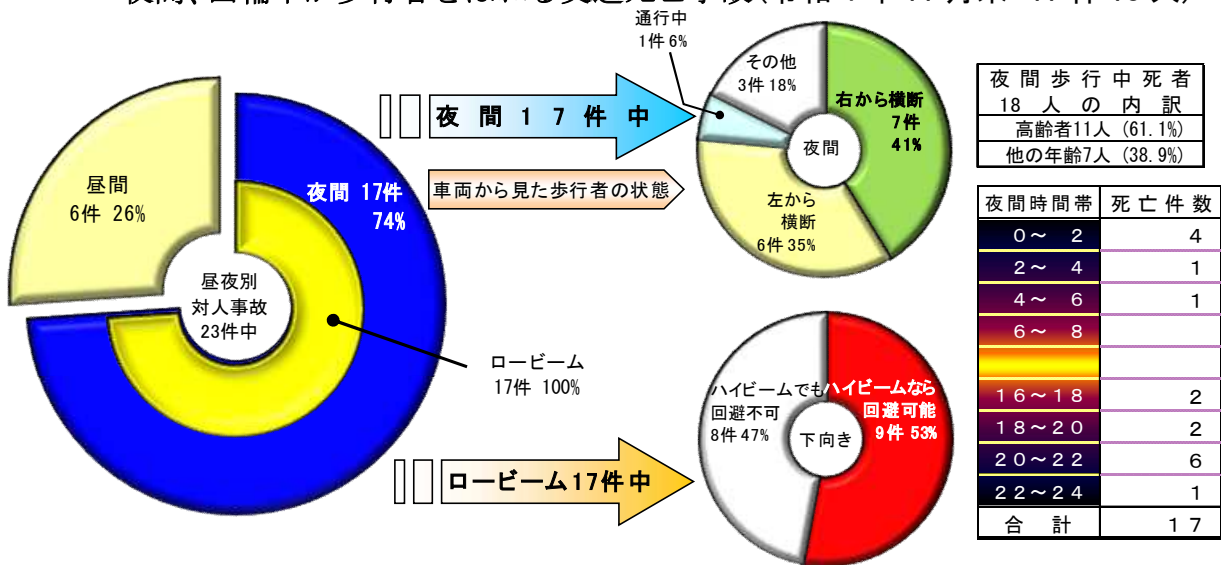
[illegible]

昼間
6件 26%

夜間 17件
74%

昼夜別
対人事故
23件中

ロービーム
17件 100%

夜 間 1 7 件 中

車両から見た歩行者の状態

通行中
1件 6%

その他
3件 18%

右から横断
7件
41%

夜間

左から
横断
6件 35%

ロービーム17件中

ハイビームでも
回避不可
8件 47%

ハイビームなら
回避可能
9件 53%

下向き

| 夜 間 歩 行 中 死 者 18 人 の 内 訳 |
|---|
| 高齢者11人（61.1%） |
| 他の年齢7人（38.9%） |

| 夜間時間帯 | 死 亡 件 数 |
|---|---|
| 0～ 2 | 4 |
| 2～ 4 | 1 |
| 4～ 6 | 1 |
| 6～ 8 | |
| | |
| 16～18 | 2 |
| 18～20 | 2 |
| 20～22 | 6 |
| 22～24 | 1 |
| 合 計 | 17 |